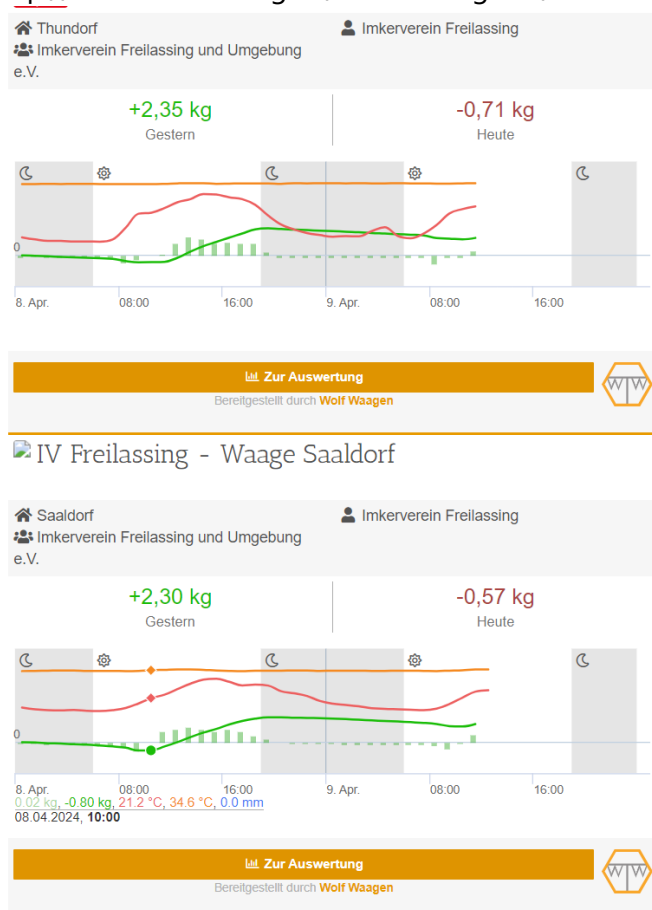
Thundorf
Imkerverein Freilassing und Umgebung e.V.
Imkerverein Freilassing

+2,35 kg
Gestern

-0,71 kg
Heute

0

8. Apr. 08:00 16:00 9. Apr. 08:00 16:00

Zur Auswertung
Bereitgestellt durch Wolf Waagen

IV Freilassing - Waage Saaldorf

Saaldorf
Imkerverein Freilassing und Umgebung e.V.
Imkerverein Freilassing

+2,30 kg
Gestern

-0,57 kg
Heute

0

8. Apr. 08:00 16:00 9. Apr. 08:00 16:00
0.02 kg, -0.80 kg, 21.2 °C, 34.6 °C, 0.0 mm
08.04.2024, 10:00

Zur Auswertung
Bereitgestellt durch Wolf Waagen